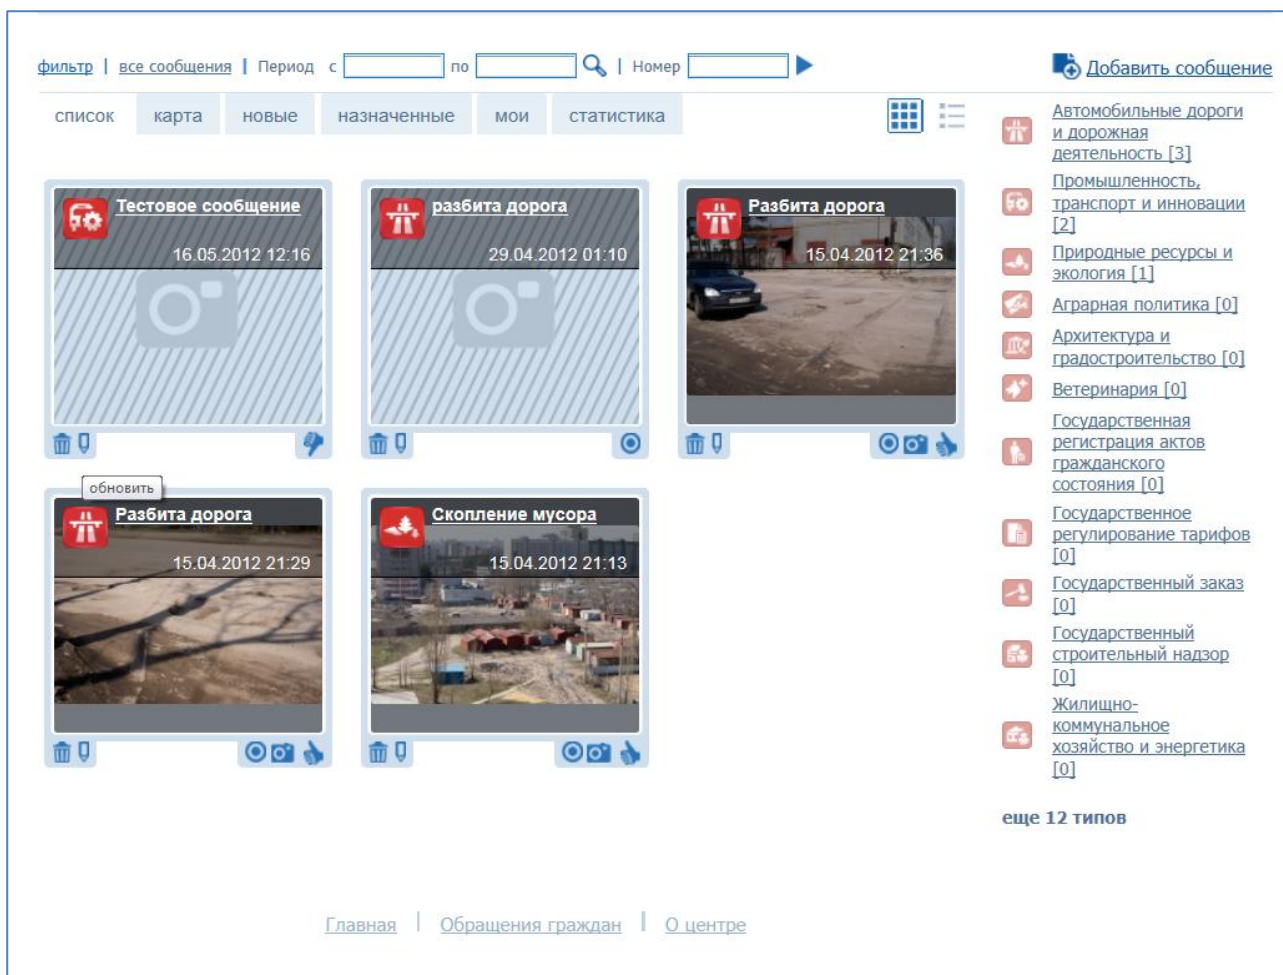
фильтр | все сообщения | Период с по | Номер

Добавить сообщение

список карта новые назначенные мои статистика

Тестовое сообщение
16.05.2012 12:16

разбита дорога
29.04.2012 01:10

Разбита дорога
15.04.2012 21:36

обновить

Разбита дорога
15.04.2012 21:29

Скопление мусора
15.04.2012 21:13

Автомобильные дороги и дорожная деятельность [3]
Промышленность, транспорт и инновации [2]
Природные ресурсы и экология [1]
Аграрная политика [0]
Архитектура и градостроительство [0]
Ветеринария [0]
Государственная регистрация актов гражданского состояния [0]
Государственное регулирование тарифов [0]
Государственный заказ [0]
Государственный строительный надзор [0]
Жилищно-коммунальное хозяйство и энергетика [0]

еще 12 типов

Главная | Обращения граждан | О центре